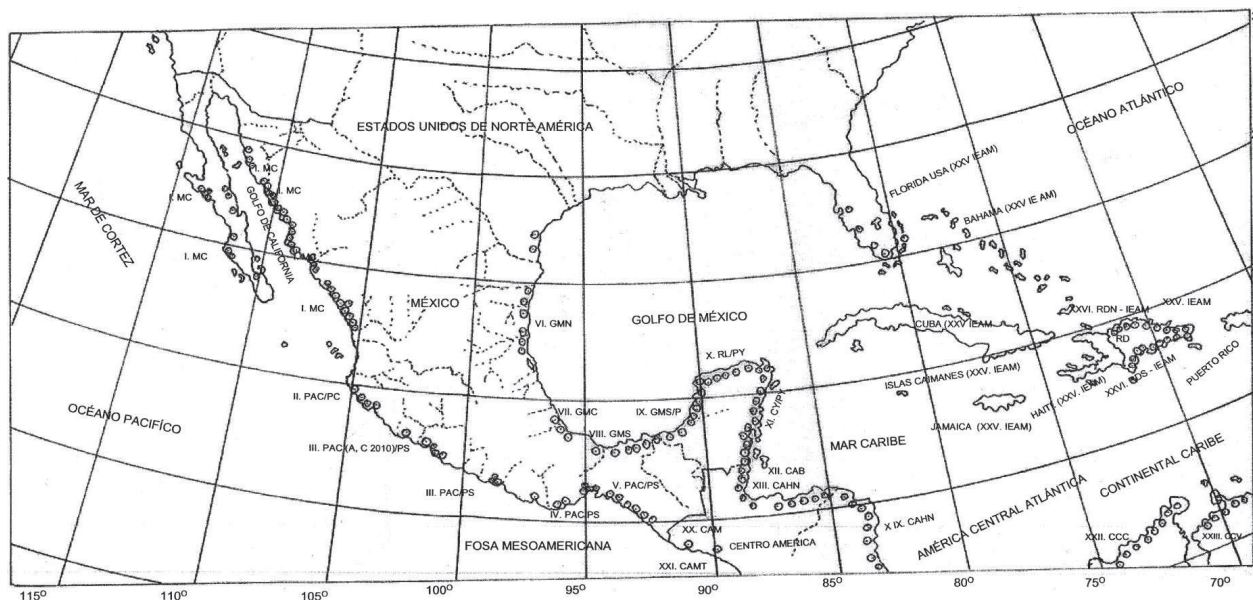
ESTADOS UNIDOS DE NORTE AMÉRICA

OCÉANO ATLÁNTICO

FLORIDA USA (XXV IEAM)

BAHAMA (XXV IE AM)

MAR DE CORTEZ

I. MC

I. MC

I. MC

I. MC

I. MC

GOLFO DE CALIFORNIA

I. MC

MÉXICO

VI. GMN

GOLFO DE MÉXICO

CUBA (XXV IEAM)

XXVI. RDN - IEAM

XXV. IEAM

RD

X. RL/PY

XI. CYIP

ISLAS CAIMANES (XXV. IEAM)

HAITÍ (XXV. IEAM)

XXVI. RDS - IEAM

PUERTO RICO

II. PAC/PC

OCÉANO PACÍFICO

VII. GMC

IX. GMS/P

VIII. GMS

JAMAICA (XXV. IEAM)

III. PAC (A, C 2010)/PS

XII. CAB

XIII. CAHN

MAR CARIBE

CONTINENTAL CARIBE

III. PAC/PS

V. PAC/PS

IV. PAC/PS

AMÉRICA CENTRAL ATLÁNTICA

X IX. CAHN

XX. CAM

CENTRO AMÉRICA

FOSA MESOAMERICANA

XXI. CAMT

XXII. CCC

XXIII. CCV

115°

110°

105°

100°

95°

90°

85°

80°

75°

70°